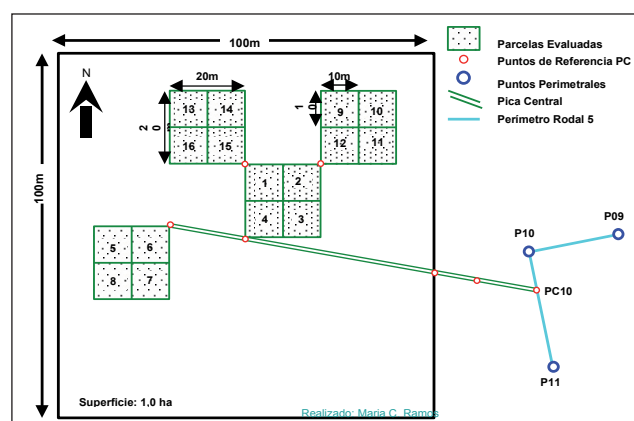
100m

Parcelas Evaluadas
Puntos de Referencia PC
Puntos Perimetrales
Pica Central
Perímetro Rodal 5

N

20m

10m

20

10

100m

13
14
16
15

9
10
12
11

1
2
4
3

5
6
8
7

P10
P09
PC10
P11

Superficie: 1,0 ha

Realizado: Maria C. Ramos